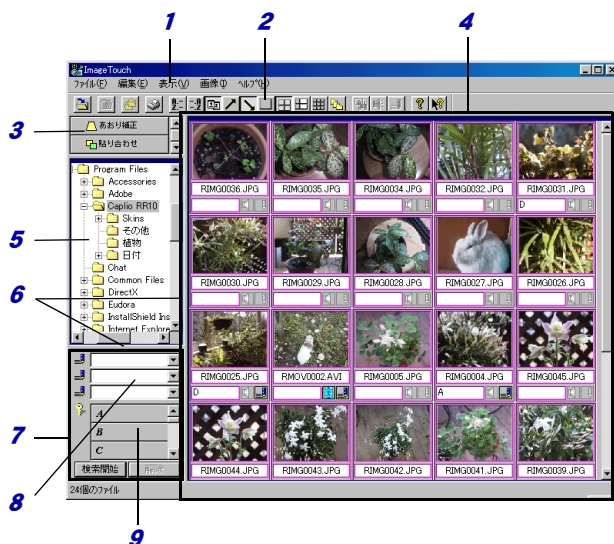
1
2
4
ImageTouch
ファイル(F) 編集(E) 表示(V) 画像(I) ヘルプ(H)
3
あおり補正
貼り合わせ
Program Files
Accessories
Adobe
Caplio RR10
Skins
その他
植物
日付
Chat
Common Files
DirectX
Eudora
InstallShield Ins
Internet Explore
5
6
7
8
A
B
C
検索開始
解除
24個のファイル
9
RIMG0036.JPG
RIMG0035.JPG
RIMG0034.JPG
RIMG0032.JPG
RIMG0031.JPG
D
RIMG0030.JPG
RIMG0029.JPG
RIMG0028.JPG
RIMG0027.JPG
RIMG0026.JPG
RIMG0025.JPG
RMOV0002.AVI
RIMG0005.JPG
RIMG0004.JPG
RIMG0045.JPG
D
A
RIMG0044.JPG
RIMG0043.JPG
RIMG0042.JPG
RIMG0041.JPG
RIMG0039.JPG